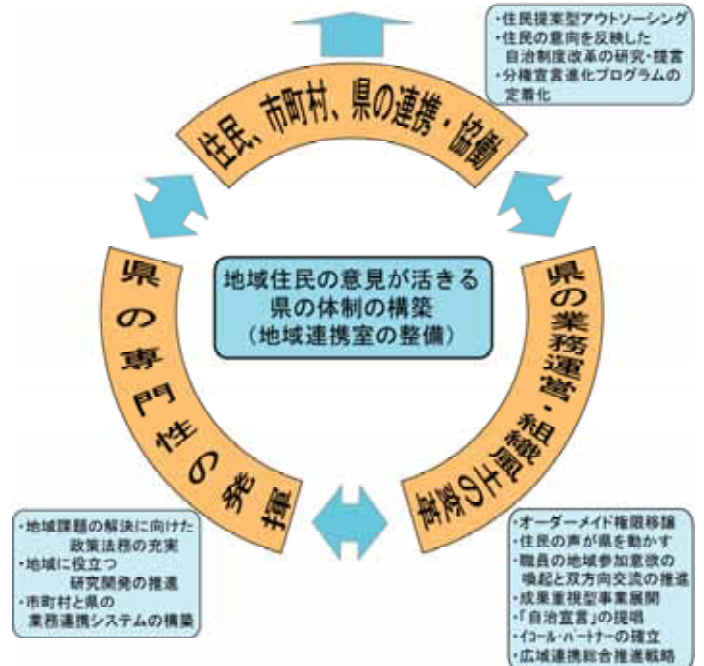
・住民提案型アウトソーシング
・住民の意向を反映した自治制度改革の研究・提言
・分権宣言進化プログラムの定着化

住民、市町村、県の連携・協働

地域住民の意見が活きる県の体制の構築
（地域連携室の整備）

県の専門性の発揮

県の業務運営・組織風土の変革

・地域課題の解決に向けた政策法務の充実
・地域に役立つ研究開発の推進
・市町村と県の業務連携システムの構築

・オーダーメイド権限移譲
・住民の声が県を動かす
・職員の地域参加意欲の喚起と双方向交流の推進
・成果重視型事業展開
・「自治宣言」の提唱
・イコール・パートナーの確立
・広域連携総合推進戦略